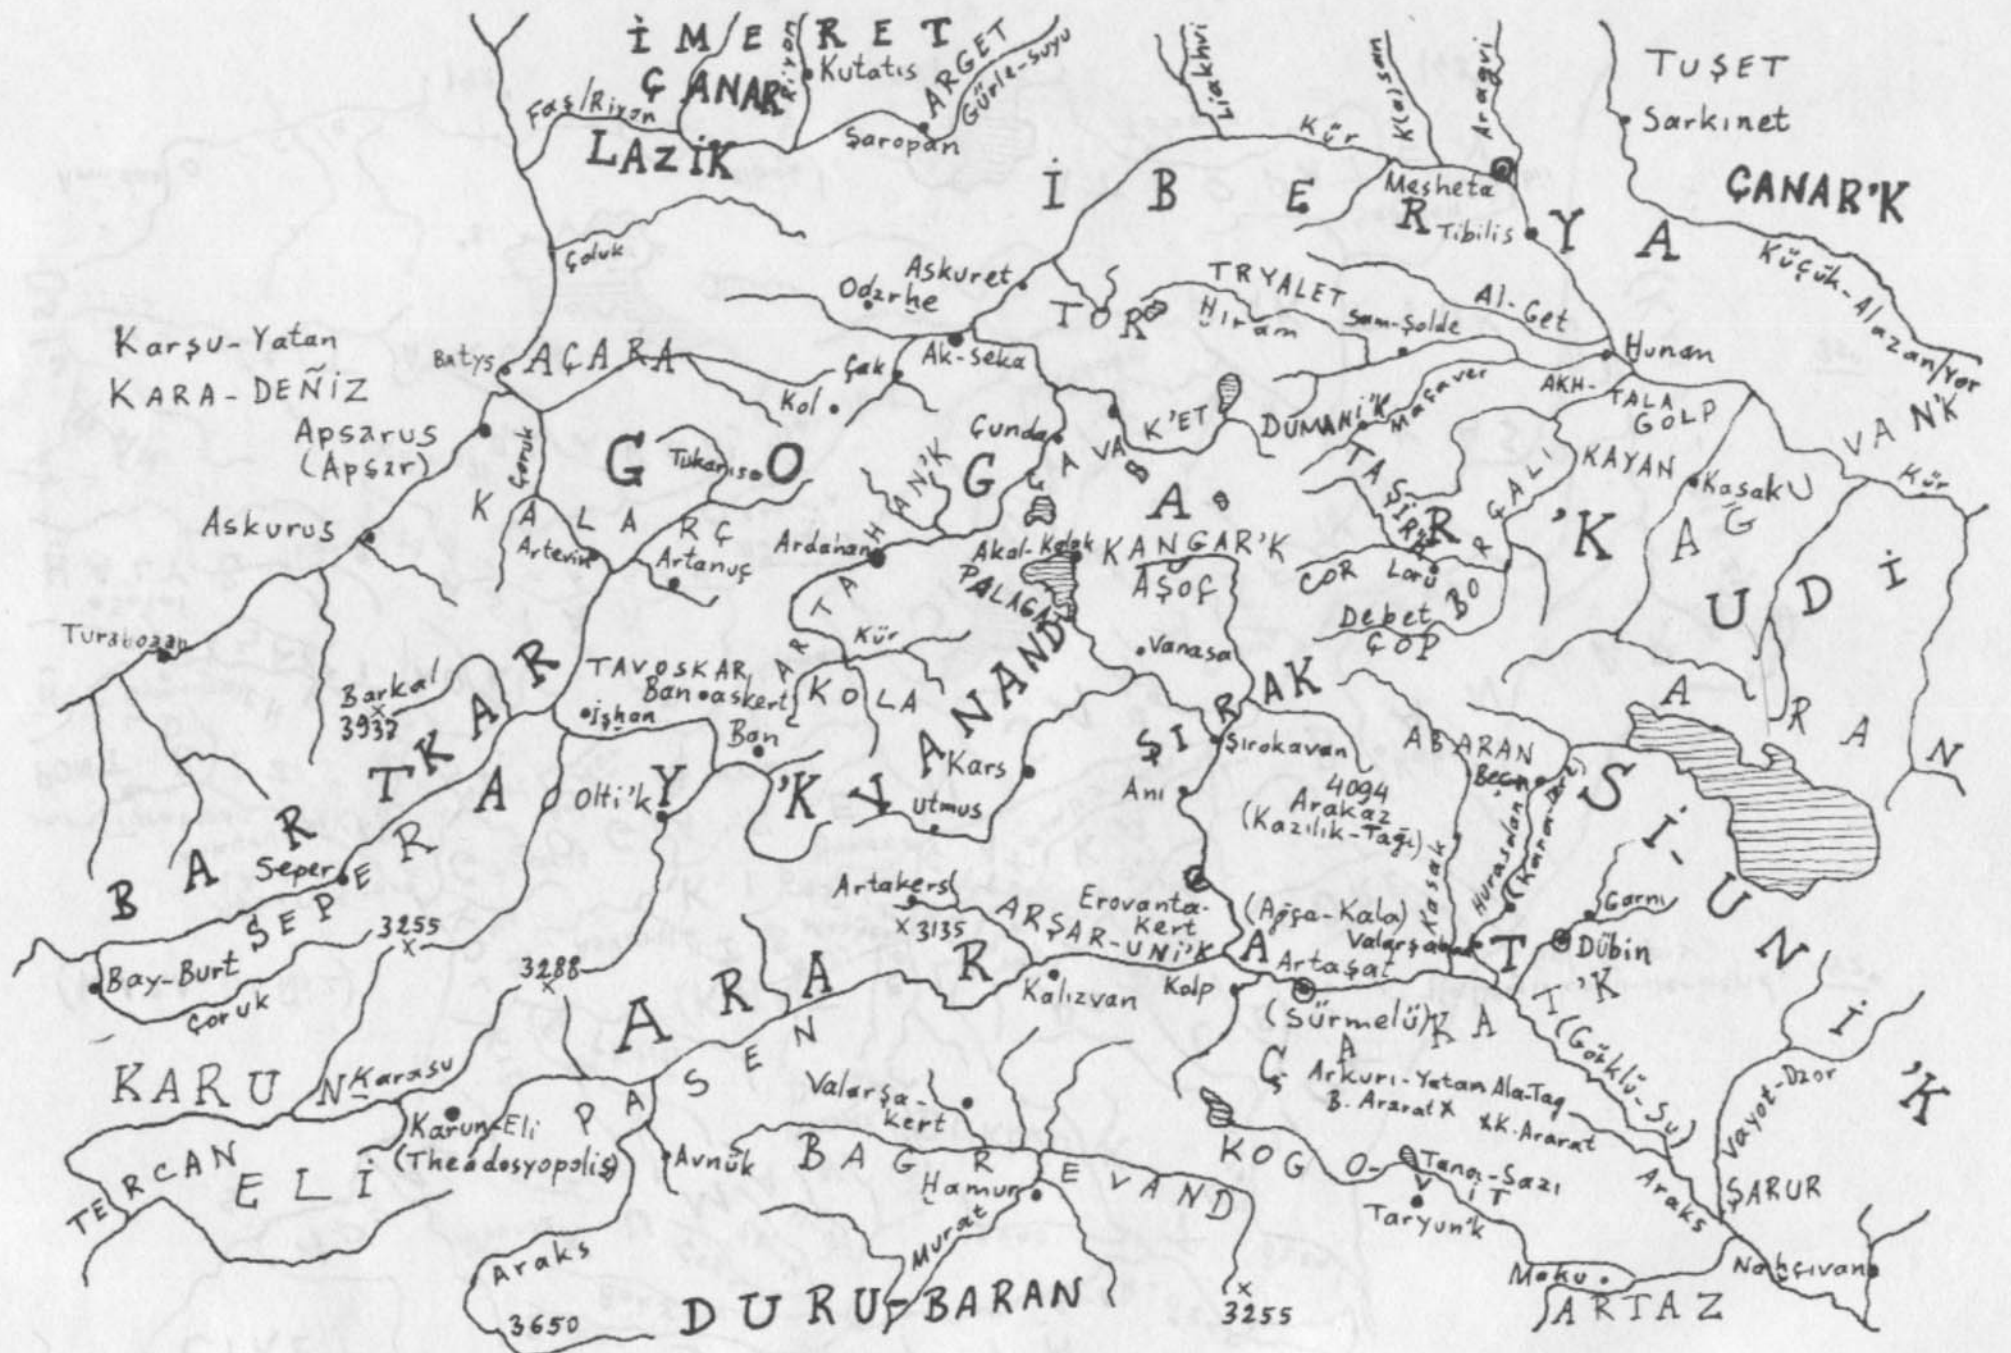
İMERET
ÇANAR
Rion
Kutatıs
ARGET
Gürle-Suyu
Faş/Rion
LAZİK
Şaropan
Liakhvi
Kür
K(s)san
Aragvi
TUŞET
Sarkınet
Mesheta
ÇANAR'K
İBERYA
Tibilis
Çoluk
Askuret
Odzrhe
TRYALET
Hiram
Al-Get
Küçük-Alazan/Yor
Karşu-Yatan
KARA-DEŇIZ
Batys
AÇARA
Ak-Seka
Çak
TOR
Sam-Şolde
Hunan
Kol
Çunda
K'ET
DUMANİ'K
Maşaver
AKH-TALA
GOLP
VAN'K
Apsarus
(Apşar)
Çoruk
GOGARANE
Tükanıs
ARTAHAN'K
GAVAR
TAŞİR
KAYAN
Kasak
Kür
Askurus
KALARÇ
Artevin
Artanuç
Ardahan
Akal-Kalak
KANGAR'K
Çor
Lorı
ARGALİ
BO
AGUDİ
Turaboğan
Aşof
Debet
ÇOP
PALAGAN
Vanasa
Barkal
3937
TAVOSKAR
Ban askert
İşhan
Ban
ARTAHAN
Kür
KOLA
VANAND
ŞIRAK
ARAN
Sırokavan
ABARAN
Becn
Ani
Kars
Utmus
4094
Arakaz
(Kazılık-Tağı)
SİUNİ'K
BARTKAR
Olti'k
YK
Seper
SEPER
Artakers
3135
ARŞAR-UNİ'K
Erovanta-kert
(Ağça-Kala)
Kasak
Hurasdan
Garni
Dübin
Valarşapat
Artaşat
3255
Bay-Burt
Çoruk
3288
ARARAT
Kalızvan
Kolp
(Sürmelü)
KAT
(Gökçü-Su)
Vayot-Dzor
KARUN
Karasu
PASEN
Valarşa-kert
Arkurı-Yatan Ala-Taq
B. Ararat
K. Ararat
Karun-Eli
(Theodosyopolis)
Avnük
BAGREVAND
KOGOVİT
Tana-Sazı
Araks
ŞARUR
TERCAN ELİ
Hamur
Murat
Taryun'k
Araks
Maku
Nahçıvan
3650
DURU-BARAN
3255
ARTAZ